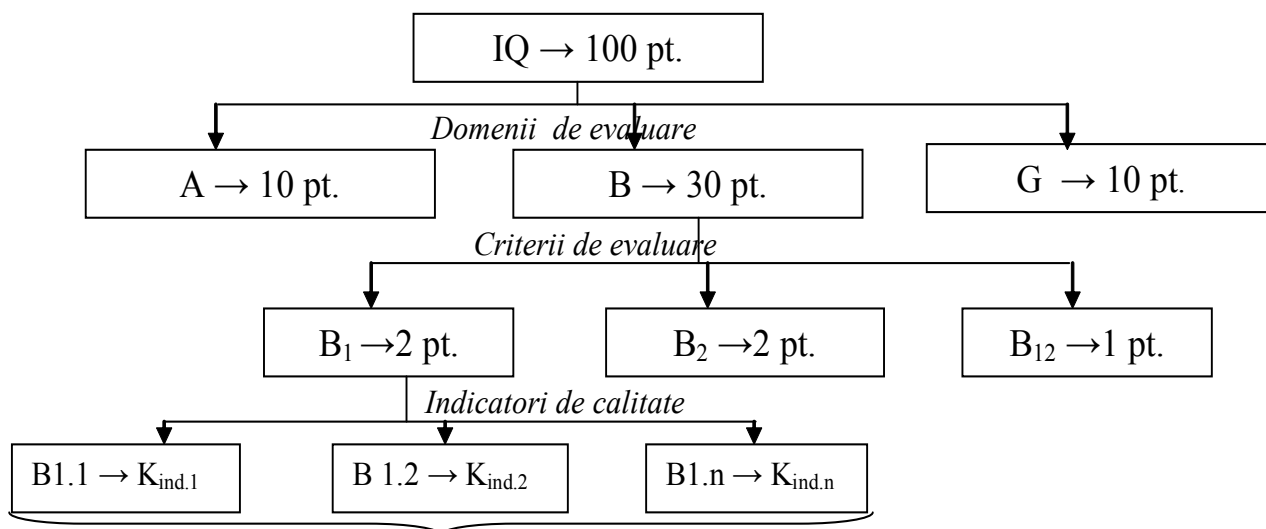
IQ $\rightarrow$ 100 pt.

*Domenii de evaluare*

A $\rightarrow$ 10 pt.

B $\rightarrow$ 30 pt.

G $\rightarrow$ 10 pt.

*Criterii de evaluare*

$B_1 \rightarrow$2 pt.

$B_2 \rightarrow$2 pt.

$B_{12} \rightarrow$1 pt.

*Indicatori de calitate*

B1.1 $\rightarrow K_{ind.1}$

B 1.2 $\rightarrow K_{ind.2}$

B1.n $\rightarrow K_{ind.n}$